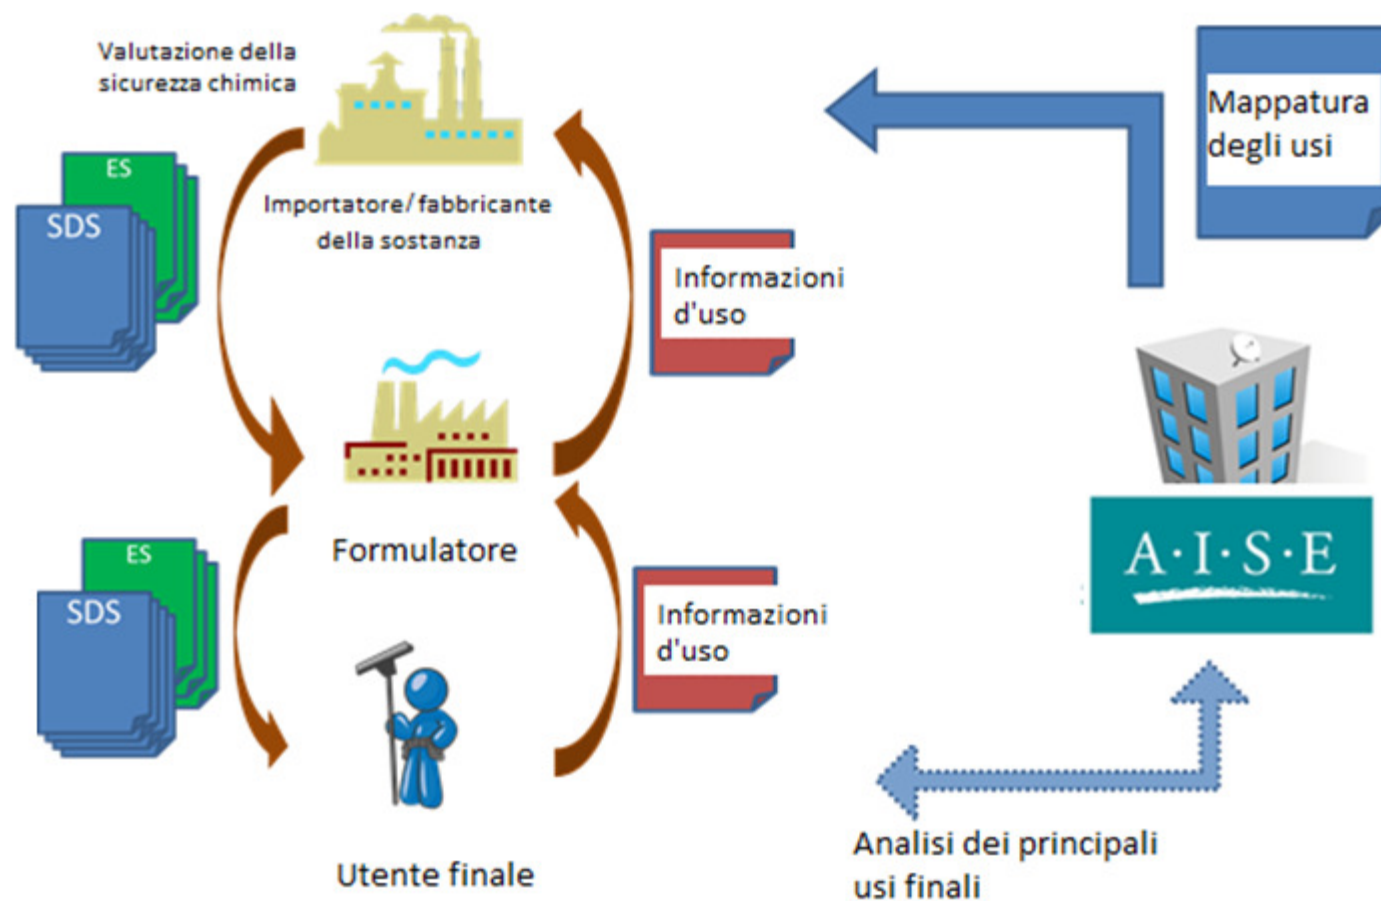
Valutazione della sicurezza chimica

Mappatura degli usi

ES

SDS

Importatore/ fabbricante della sostanza

Informazioni d'uso

Formulatore

ES

SDS

Informazioni d'uso

A·I·S·E

Utente finale

Analisi dei principali usi finali